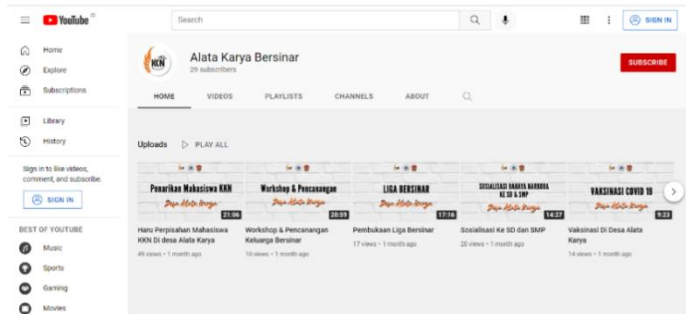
YouTube ID

Search

SIGN IN

Home

Explore

Subscriptions

Library

History

Sign in to like videos, comment, and subscribe.

SIGN IN

BEST OF YOUTUBE

Music

Sports

Gaming

Movies

KKN

Alata Karya Bersinar

29 subscribers

SUBSCRIBE

HOME

VIDEOS

PLAYLISTS

CHANNELS

ABOUT

Uploads

PLAY ALL

Penarikan Mahasiswa KKN

Desa Alata Karya

21:06

Haru Perpisahan Mahasiswa KKN Di desa Alata Karya

49 views • 1 month ago

Workshop & Pencanangan

Desa Alata Karya

20:59

Workshop & Pencanangan Keluarga Bersinar

10 views • 1 month ago

LIGA BERSINAR

Desa Alata Karya

17:16

Pembukaan Liga Bersinar

17 views • 1 month ago

SOSIALISASI BAHAYA NARKOBA KE SD & SMP

Desa Alata Karya

14:27

Sosialisasi Ke SD dan SMP

20 views • 1 month ago

VAKSINASI COVID 19

Desa Alata Karya

9:23

Vaksinasi Di Desa Alata Karya

14 views • 1 month ago